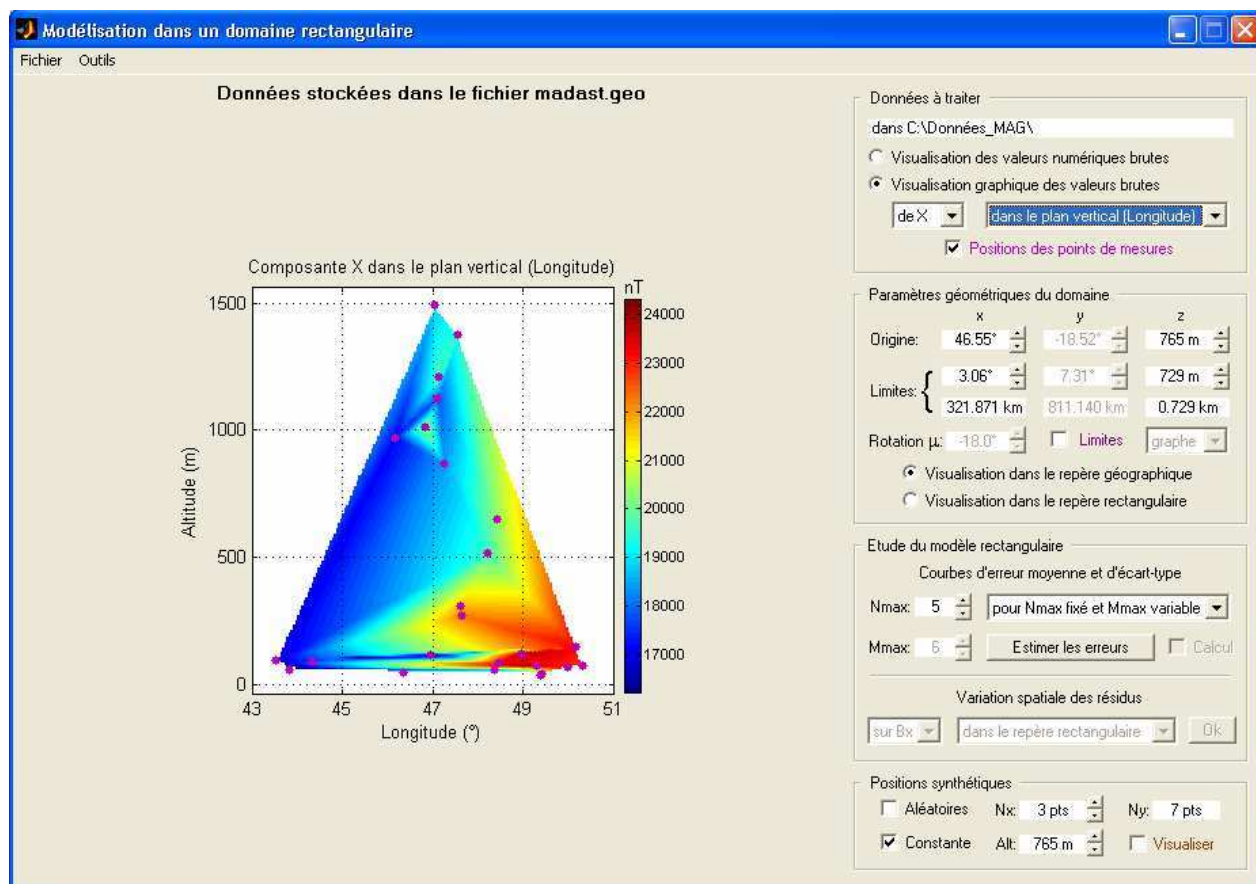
Modélisation dans un domaine rectangulaire

Fichier Outils

Données stockées dans le fichier madast.geo

Composante X dans le plan vertical (Longitude)

nT

24000
23000
22000
21000
20000
19000
18000
17000

1500
1000
500
0

Altitude (m)

43 45 47 49 51

Longitude (°)

Données à traiter

dans C:\Données_MAG\

Visualisation des valeurs numériques brutes

Visualisation graphique des valeurs brutes

de X

dans le plan vertical (Longitude)

Positions des points de mesures

Paramètres géométriques du domaine

x y z

Origine: 46.55° -18.52° 765 m

Limites: 3.06° 7.31° 729 m

321.871 km 811.140 km 0.729 km

Rotation µ: -18.0° Limites graphe

Visualisation dans le repère géographique

Visualisation dans le repère rectangulaire

Etude du modèle rectangulaire

Courbes d'erreur moyenne et d'écart-type

Nmax: 5 pour Nmax fixé et Mmax variable

Mmax: 6 Estimer les erreurs Calcul

Variation spatiale des résidus

sur Bx dans le repère rectangulaire Ok

Positions synthétiques

Aléatoires Nx: 3 pts Ny: 7 pts

Constante Alt: 765 m Visualiser